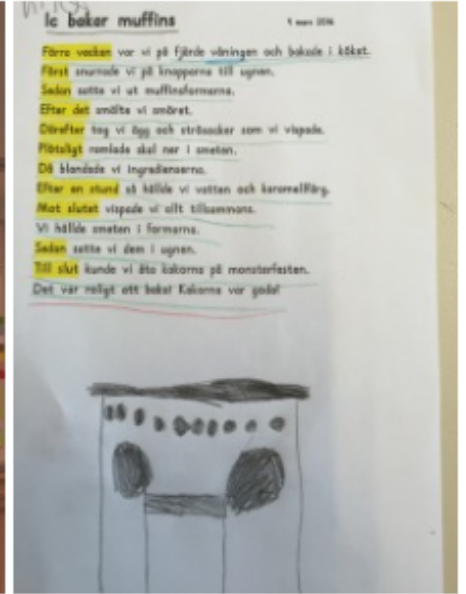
Ic baker muffins

9 mars 2016

Förra veckan var vi på fjärde våningen och bakade i köket.
Först snurrade vi på knapparna till ugnen.
Sedan satte vi ut muffinsformarna.
Efter det smälte vi smöret.
Därefter tog vi ägg och strösocker som vi vispade.
Plötsligt ramlade skal ner i smeten.
Då blandade vi ingredienserna.
Efter en stund så hällde vi vatten och karamellfärg.
Mot slutet vispade vi allt tillsammans.
Vi hällde smeten i formarna.
Sedan satte vi dem i ugnen.
Till slut kunde vi äta kakorna på monsterfesten.
Det var roligt att baka! Kakorna var goda!